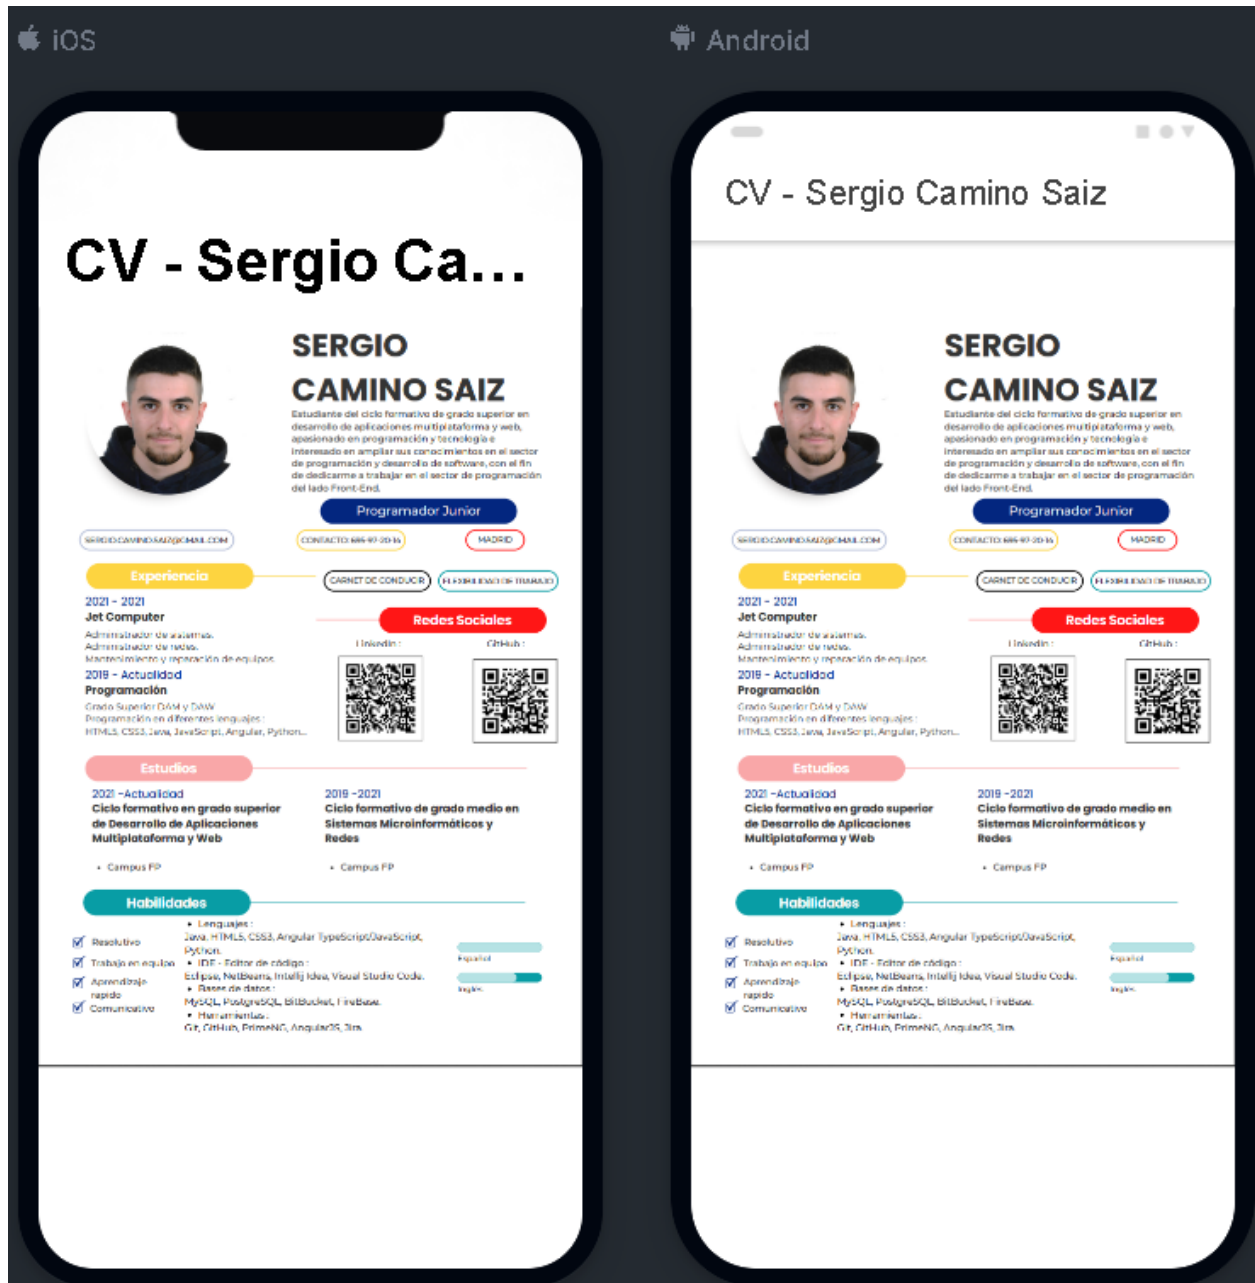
iOS

Android

CV - Sergio Ca...

SERGIO
CAMINO SAIZ

Estudiante del ciclo formativo de grado superior en desarrollo de aplicaciones multiplataforma y web, apasionado en programación y tecnología e interesado en ampliar sus conocimientos en el sector de programación y desarrollo de software, con el fin de dedicarme a trabajar en el sector de programación del lado Front-End.

Programador Junior

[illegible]

CONTACTO: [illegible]

MADRID

Experiencia

CARNET DE CONDUCIR

FLEXIBILIDAD DE TRABAJO

2021 - 2021
Jet Computer
Administrador de sistemas.
Administrador de redes.
Mantenimiento y reparación de equipos.

2019 - Actualidad
Programación
Grado Superior DAM y DAW
Programación en diferentes lenguajes :
HTML5, CSS3, Java, JavaScript, Angular, Python...

Redes Sociales
Linkedin :
GitHub :

Estudios

2021 -Actualidad
Ciclo formativo en grado superior de Desarrollo de Aplicaciones Multiplataforma y Web
• Campus FP

2019 -2021
Ciclo formativo de grado medio en Sistemas Microinformáticos y Redes
• Campus FP

Habilidades

Resolutivo
Trabajo en equipo
Aprendizaje rapido
Comunicativo

• Lenguajes :
Java, HTML5, CSS3, Angular TypeScript/JavaScript, Python.
• IDE - Editor de código :
Eclipse, NetBeans, Intellij Idea, Visual Studio Code.
• Bases de datos :
MySQL, PostgreSQL, BitBucket, FireBase.
• Herramientas :
Git, GitHub, PrimeNG, Angular2S, Jira.

Español
Inglés

CV - Sergio Camino Saiz

SERGIO
CAMINO SAIZ

Estudiante del ciclo formativo de grado superior en desarrollo de aplicaciones multiplataforma y web, apasionado en programación y tecnología e interesado en ampliar sus conocimientos en el sector de programación y desarrollo de software, con el fin de dedicarme a trabajar en el sector de programación del lado Front-End.

Programador Junior

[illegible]

CONTACTO: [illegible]

MADRID

Experiencia

CARNET DE CONDUCIR

FLEXIBILIDAD DE TRABAJO

2021 - 2021
Jet Computer
Administrador de sistemas.
Administrador de redes.
Mantenimiento y reparación de equipos.

2019 - Actualidad
Programación
Grado Superior DAM y DAW
Programación en diferentes lenguajes :
HTML5, CSS3, Java, JavaScript, Angular, Python...

Redes Sociales
Linkedin :
GitHub :

Estudios

2021 -Actualidad
Ciclo formativo en grado superior de Desarrollo de Aplicaciones Multiplataforma y Web
• Campus FP

2019 -2021
Ciclo formativo de grado medio en Sistemas Microinformáticos y Redes
• Campus FP

Habilidades

Resolutivo
Trabajo en equipo
Aprendizaje rapido
Comunicativo

• Lenguajes :
Java, HTML5, CSS3, Angular TypeScript/JavaScript, Python.
• IDE - Editor de código :
Eclipse, NetBeans, Intellij Idea, Visual Studio Code.
• Bases de datos :
MySQL, PostgreSQL, BitBucket, FireBase.
• Herramientas :
Git, GitHub, PrimeNG, Angular2S, Jira.

Español
Inglés